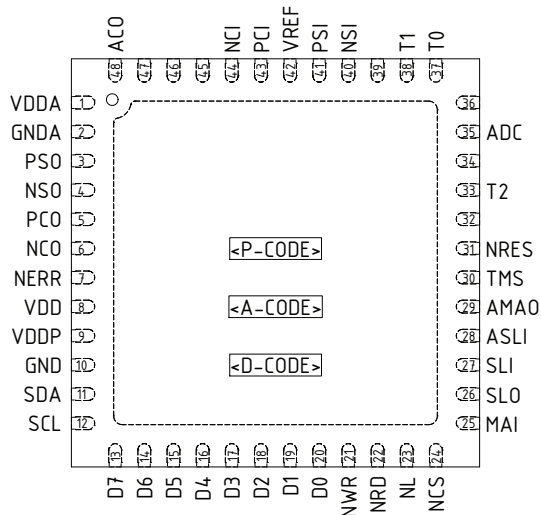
ACO NCI PCI VREF PSI NSI T1 T0

48 47 46 45 44 43 42 41 40 39 38 37

VDDA 1
GNDA 2
PSO 3
NSO 4
PCO 5
NCO 6
NERR 7
VDD 8
VDDP 9
GND 10
SDA 11
SCL 12

36
35 ADC
34
33 T2
32
31 NRES
30 TMS
29 AMAO
28 ASLI
27 SLI
26 SLO
25 MAI

<P-CODE>

<A-CODE>

<D-CODE>

13 14 15 16 17 18 19 20 21 22 23 24

D7 D6 D5 D4 D3 D2 D1 D0 NWR NRD NL NCS